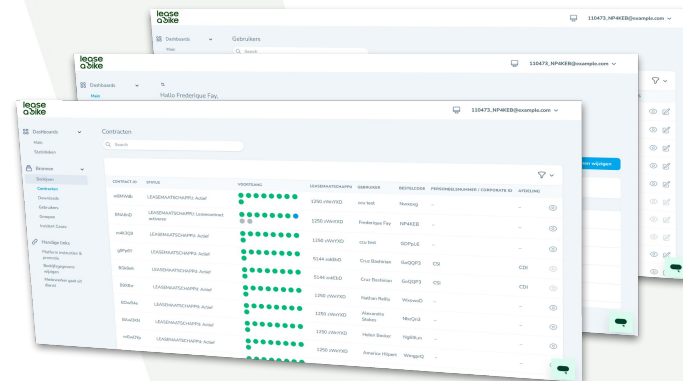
lease a bike

110473_NP4KEB@example.com

Dashboards

Gebruikers

Search

lease a bike

110473_NP4KEB@example.com

Dashboards

Hallo Frederique Fay,

lease a bike

110473_NP4KEB@example.com

Dashboards

Main

Statistieken

Beheer

Contracten

Contracten

Downloads

Gebruikers

Groepen

Instant Cases

Handige links

Search

| CONTRACT ID | STATUS | VOORTGANG | LEASEMAATSCHAPPIJ | GEBRUIKER | BESTELCODE | PERSONEELSNUMMER / CORPORATE ID | AFDELING |
|---|---|---|---|---|---|---|---|
| n6M4Vdk | LEASEMAATSCHAPPIJ: Actief | | 1250 zWeYXD | ovo test | Nxxsivzj | – | – |
| RNd4hD | LEASEMAATSCHAPPIJ: Leasecontract actueren | | 1250 zWeYXD | Frederique Fay | NP4KEB | – | – |
| m4k3Q8 | LEASEMAATSCHAPPIJ: Actief | | 1250 zWeYXD | cco test | SOPpLS | – | – |
| qPPp6Y | LEASEMAATSCHAPPIJ: Actief | | 5144 zsk8tD | Cruz Boehreve | GeQQF3 | CDI | – |
| RDd4ml | LEASEMAATSCHAPPIJ: Actief | | 5144 zsk8tD | Cruz Boehreve | GeQQF3 | CDI | CDI |
| B30dks | LEASEMAATSCHAPPIJ: Actief | | 5144 zsk8tD | Cruz Bosheriun | GeQQF3 | CDI | CDI |
| B0xxl4dv | LEASEMAATSCHAPPIJ: Actief | | 1250 zWeYXD | Nathan Reilly | WxxxxxD | – | – |
| 5Wxd3KK | LEASEMAATSCHAPPIJ: Actief | | 1250 zWeYXD | Alexandra Stokes | NNeQh3 | – | – |
| w0dxl2Yo | LEASEMAATSCHAPPIJ: Actief | | 1250 zWeYXD | Helen Becker | VgBRon | – | – |
| | LEASEMAATSCHAPPIJ: Actief | | 1250 zWeYXD | America Hilpert | WeqgrrD | – | – |